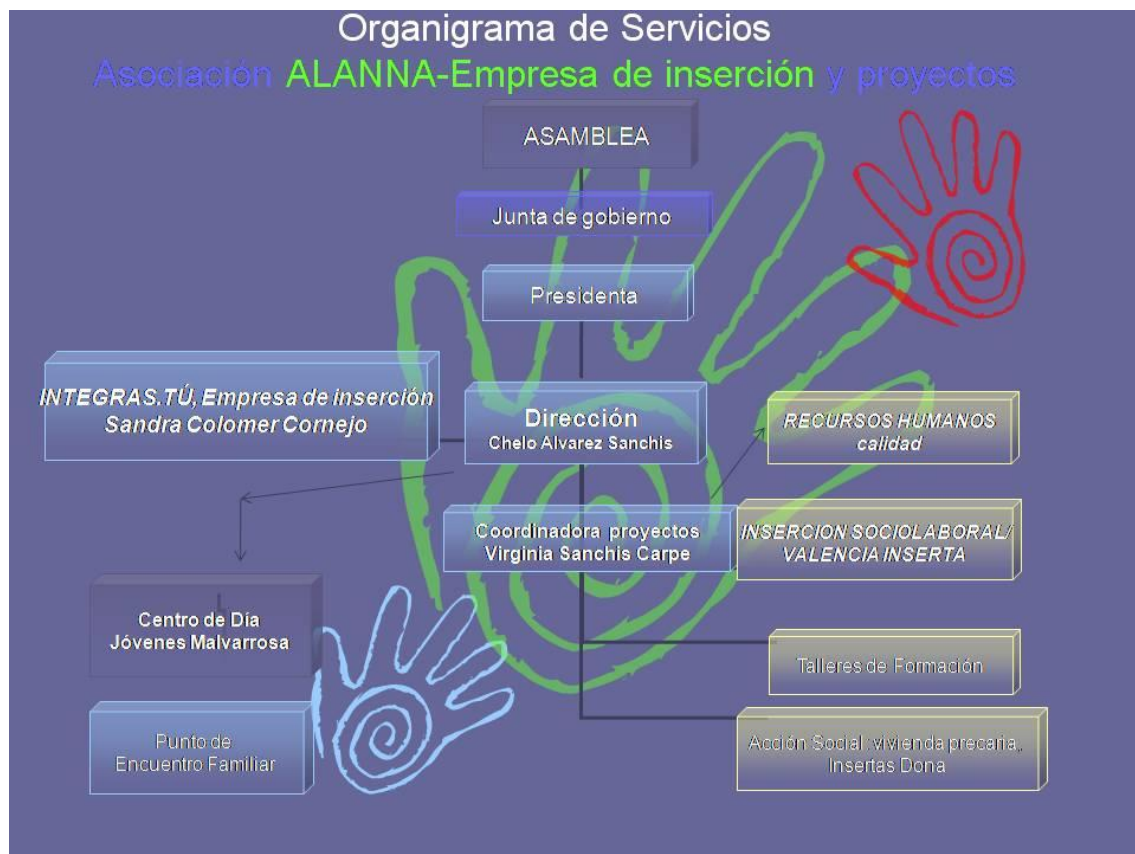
Organigrama de Servicios
Asociación ALANNA-Empresa de inserción y proyectos

ASAMBLEA

Junta de gobierno

Presidenta

INTEGRAS.TÚ, Empresa de inserción
Sandra Colomer Cornejo

Dirección
Chelo Alvarez Sanchis

RECURSOS HUMANOS
calidad

Coordinadora proyectos
Virginia Sanchis Carpe

INSERCION SOCIOLABORAL/
VALENCIA INSERTA

Centro de Día
Jóvenes Malvarrosa

Talleres de Formación

Punto de
Encuentro Familiar

Acción Social: vivienda precaria,
Insertas Dona